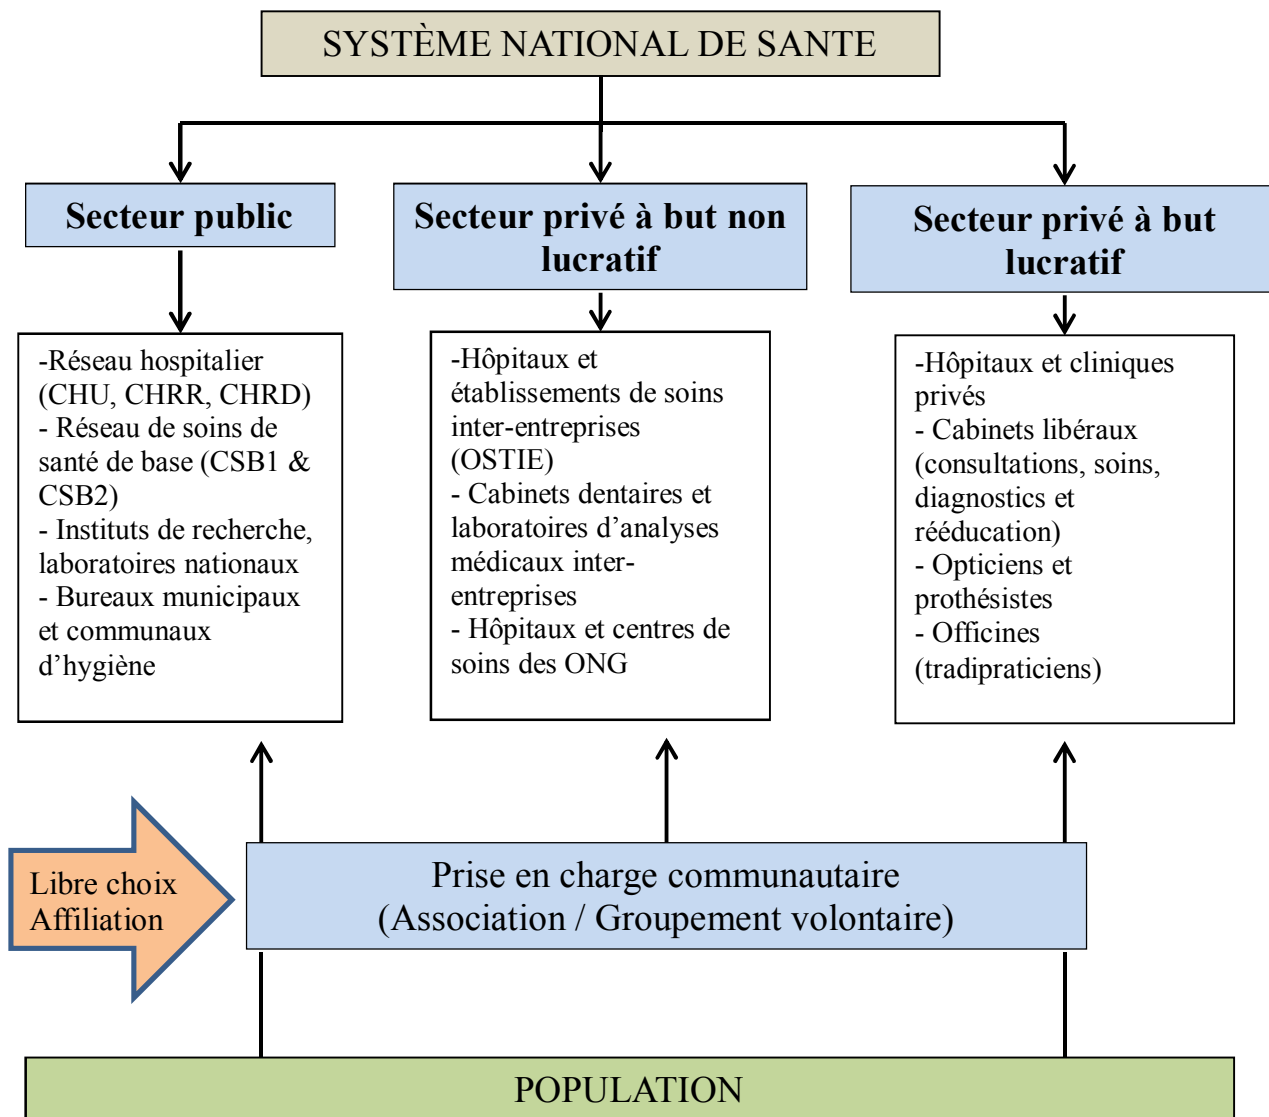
SYSTÈME NATIONAL DE SANTE

Secteur public

Secteur privé à but non lucratif

Secteur privé à but lucratif

-Réseau hospitalier (CHU, CHRR, CHRD)
- Réseau de soins de santé de base (CSB1 & CSB2)
- Instituts de recherche, laboratoires nationaux
- Bureaux municipaux et communaux d'hygiène

-Hôpitaux et établissements de soins inter-entreprises (OSTIE)
- Cabinets dentaires et laboratoires d'analyses médicaux inter-entreprises
- Hôpitaux et centres de soins des ONG

-Hôpitaux et cliniques privés
- Cabinets libéraux (consultations, soins, diagnostics et rééducation)
- Opticiens et prothésistes
- Officines (tradipraticiens)

Libre choix Affiliation

Prise en charge communautaire (Association / Groupement volontaire)

POPULATION